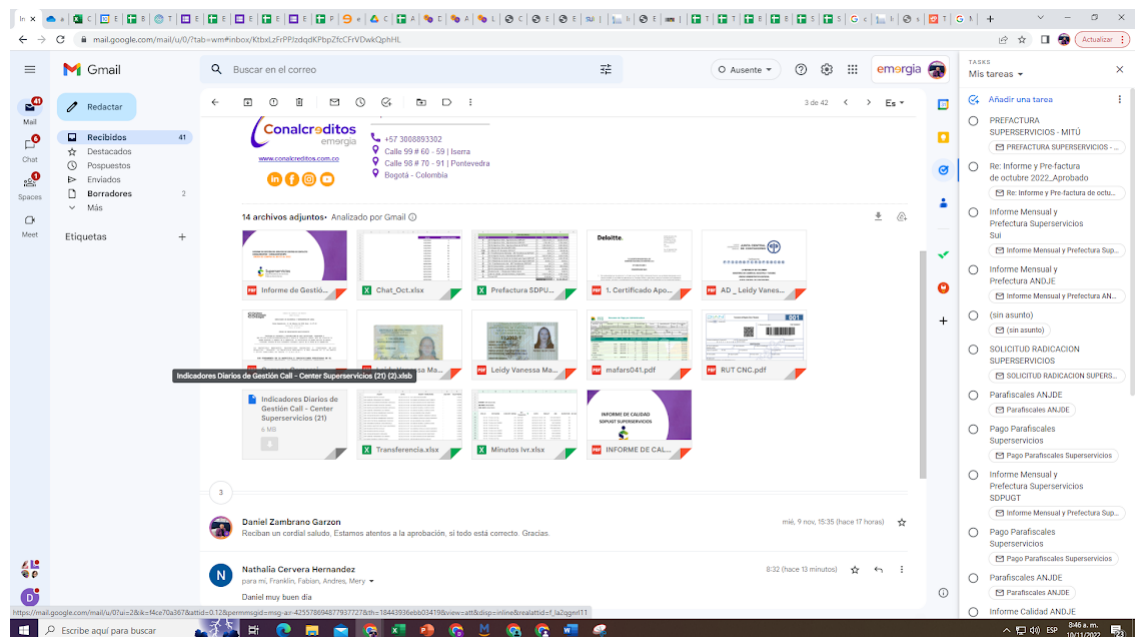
mail.google.com/mail/u/0/?tab=wm#inbox/KtbxLzFrPPJzdqdKPbpZfcCFrVDwkQphHL

Gmail

Buscar en el correo

Ausente

emergia

Actualizar

Redactar

Mail
Chat
Spaces
Meet

Recibidos 41
Destacados
Pospuestos
Enviados
Borradores 2
Más

Etiquetas

3 de 42

Conalcreditos emergia
www.conalcreditos.com.co
+57 3008893302
Calle 99 # 60 - 59 | Iserra
Calle 98 # 70 - 91 | Pontevedra
Bogotá - Colombia

14 archivos adjuntos • Analizado por Gmail

Informe de Gestió...
Chat_Oct.xlsx
Prefactura SDPU...
1. Certificado Apo...
AD _ Leidy Vanes...
Leidy Vanessa Ma...
Leidy Vanessa Ma...
mafars041.pdf
RUT CNC.pdf

Indicadores Diarios de Gestión Call – Center Superservicios (21) (2).xlsb

Indicadores Diarios de Gestión Call - Center Superservicios (21)
6 MB

Transferencia.xlsx
Minutos Ivr.xlsx
INFORME DE CAL...

INFORME DE CALIDAD SDPUGT SUPERSERVICIOS

3

Daniel Zambrano Garzon
Reciban un cordial saludo, Estamos atentos a la aprobación, si todo está correcto. Gracias.
mié, 9 nov, 15:35 (hace 17 horas)

Nathalia Cervera Hernandez
para mí, Franklin, Fabian, Andres, Mery
8:32 (hace 13 minutos)
Daniel muy buen día

https://mail.google.com/mail/u/0?ui=2&ik=f4ce70a367&attid=0.12&permmsgid=msg-a:r425578694877937727&th=18443936ebb034198&view=att&disp=inline&realattid=f_la2qgnf11

TASKS
Mis tareas

Añadir una tarea

PREFACTURA SUPERSERVICIOS - MITÚ
PREFACTURA SUPERSERVICIOS - ...

Re: Informe y Pre-factura de octubre 2022_Aprobado
Re: Informe y Pre-factura de octu...

Informe Mensual y Prefectura Superservicios Sui
Informe Mensual y Prefectura Sup...

Informe Mensual y Prefectura ANDJE
Informe Mensual y Prefectura AN...

(sin asunto)
(sin asunto)

SOLICITUD RADICACION SUPERSERVICIOS
SOLICITUD RADICACION SUPERS...

Parafiscales ANJDE
Parafiscales ANJDE

Pago Parafiscales Superservicios
Pago Parafiscales Superservicios

Informe Mensual y Prefectura Superservicios SDPUGT
Informe Mensual y Prefectura Sup...

Pago Parafiscales Superservicios
Pago Parafiscales Superservicios

Parafiscales ANJDE
Parafiscales ANJDE

Informe Calidad ANDJE

Escribe aquí para buscar
ESP 8:46 a. m. 10/11/2022